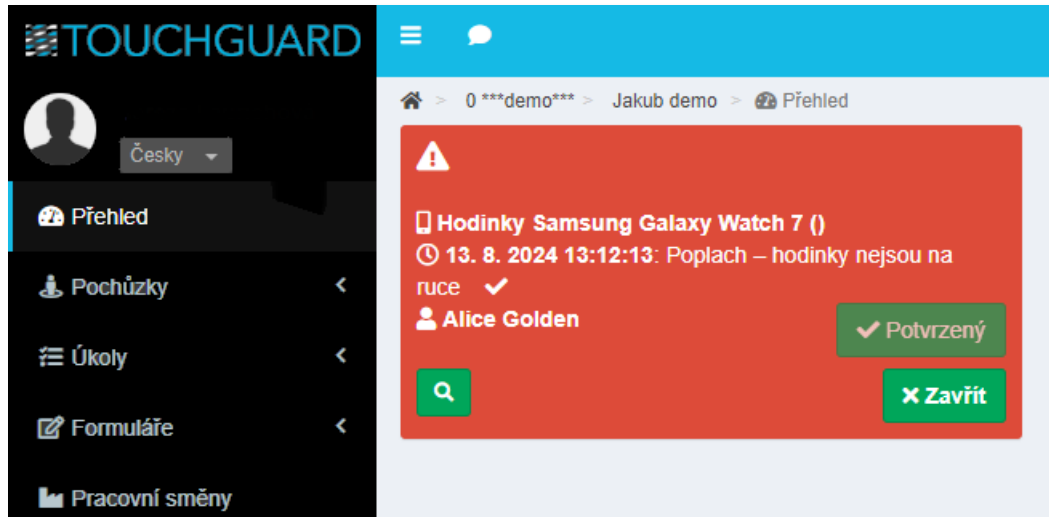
TOUCHGUARD

Česky

Přehled

Pochůzky

Úkoly

Formuláře

Pracovní směny

> 0 ***demo*** > Jakub demo > Přehled

Hodinky Samsung Galaxy Watch 7 ()
13. 8. 2024 13:12:13: Poplach – hodinky nejsou na ruce
Alice Golden

Potvrzený

Zavřít